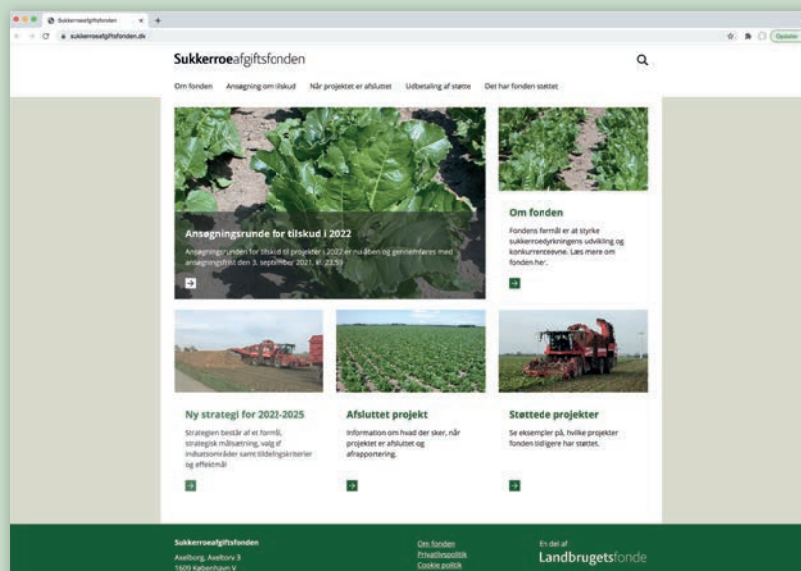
Sukkerroeafgiftsfonden

sukkerroeafgiftsfonden.dk

Opdater

Sukkerroeafgiftsfonden

Om fonden Ansøgning om tilskud Når projektet er afsluttet Udbetaling af støtte Det har fonden støttet

Ansøgningsrunde for tilskud i 2022

Ansøgningsrunden for tilskud til projekter i 2022 er nu åben og gennemføres med ansøgningsfrist den 3. september 2021, kl. 23.59

Om fonden

Fondens formål er at styrke sukkerroedyrkningens udvikling og konkurrenceevne. Læs mere om fonden her.

Ny strategi for 2021-2025

Strategien består af et formål, strategisk målsætning, valg af indsatsområder samt tildelingskriterier og effektmål

Afsluttet projekt

Information om hvad der sker, når projektet er afsluttet og afrapportering.

Støttede projekter

Se eksempler på, hvilke projekter fonden tidligere har støttet.

Sukkerroeafgiftsfonden

Axelborg, Axeltorv 3
1609 København V

Om fonden
Privatlivspolitik
Cookie politik

En del af
Landbrugetsfonde